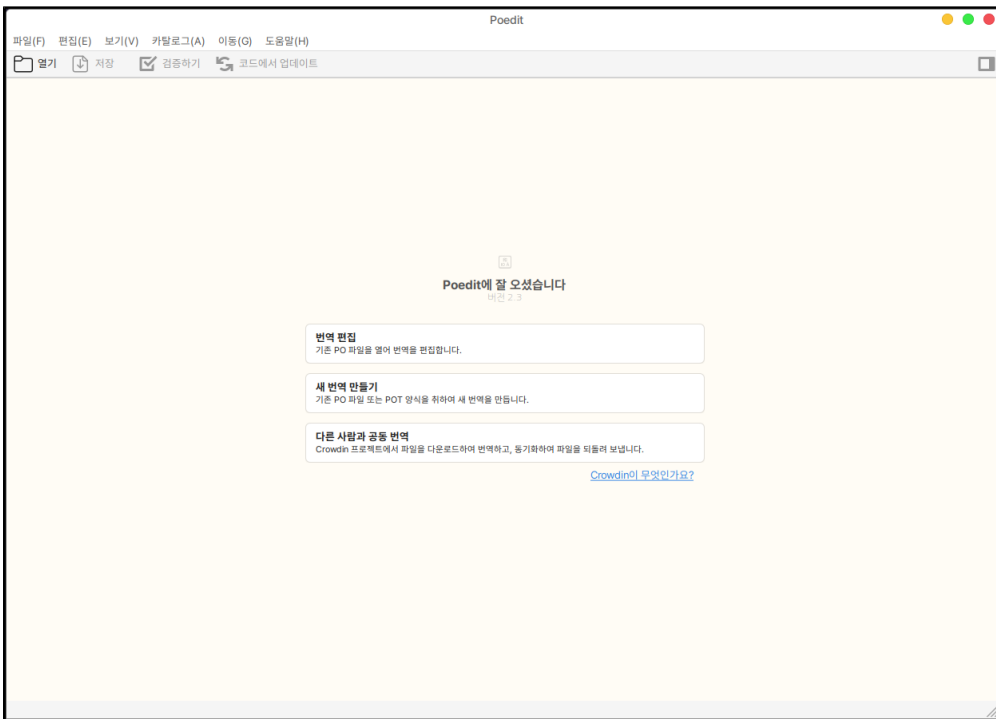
Poedit

파일(F) 편집(E) 보기(V) 카탈로그(A) 이동(G) 도움말(H)

열기 저장 검증하기 코드에서 업데이트

Poedit에 잘 오셨습니다
버전 2.3

번역 편집
기존 PO 파일을 열어 번역을 편집합니다.

새 번역 만들기
기존 PO 파일 또는 POT 양식을 취하여 새 번역을 만듭니다.

다른 사람과 공동 번역
Crowdin 프로젝트에서 파일을 다운로드하여 번역하고, 동기화하여 파일을 되돌려 보냅니다.

Crowdin이 무엇인가요?